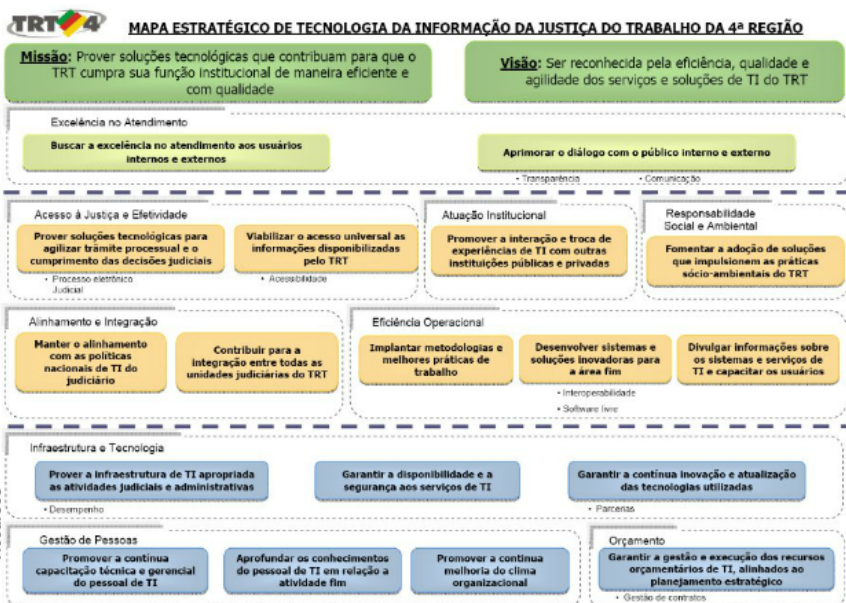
TRT4

MAPA ESTRATÉGICO DE TECNOLOGIA DA INFORMAÇÃO DA JUSTIÇA DO TRABALHO DA 4ª REGIÃO

Missão: Prover soluções tecnológicas que contribuam para que o TRT cumpra sua função institucional de maneira eficiente e com qualidade

Visão: Ser reconhecida pela eficiência, qualidade e agilidade dos serviços e soluções de TI do TRT

Excelência no Atendimento

Buscar a excelência no atendimento aos usuários internos e externos

Aprimorar o diálogo com o público interno e externo

• Transparência • Comunicação

Acesso à Justiça e Efetividade

Prover soluções tecnológicas para agilizar trâmite processual e o cumprimento das decisões judiciais

• Processo eletrônico Judicial

Viabilizar o acesso universal as informações disponibilizadas pelo TRT

• Acessibilidade

Atuação Institucional

Promover a interação e troca de experiências de TI com outras instituições públicas e privadas

Responsabilidade Social e Ambiental

Fomentar a adoção de soluções que impulsionem as práticas sócio-ambientais do TRT

Alinhamento e Integração

Manter o alinhamento com as políticas nacionais de TI do judiciário

Contribuir para a integração entre todas as unidades judiciárias do TRT

Eficiência Operacional

Implantar metodologias e melhores práticas de trabalho

Desenvolver sistemas e soluções inovadoras para a área fim

• Interoperabilidade
• Software livre

Divulgar informações sobre os sistemas e serviços de TI e capacitar os usuários

Infraestrutura e Tecnologia

Prover a infraestrutura de TI apropriada as atividades judiciais e administrativas

• Desempenho

Garantir a disponibilidade e a segurança aos serviços de TI

Garantir a contínua inovação e atualização das tecnologias utilizadas

• Parcerias

Gestão de Pessoas

Promover a contínua capacitação técnica e gerencial do pessoal de TI

Aprofundar os conhecimentos do pessoal de TI em relação a atividade fim

Promover a contínua melhoria do clima organizacional

Orçamento

Garantir a gestão e execução dos recursos orçamentários de TI, alinhados ao planejamento estratégico

• Gestão de contratos